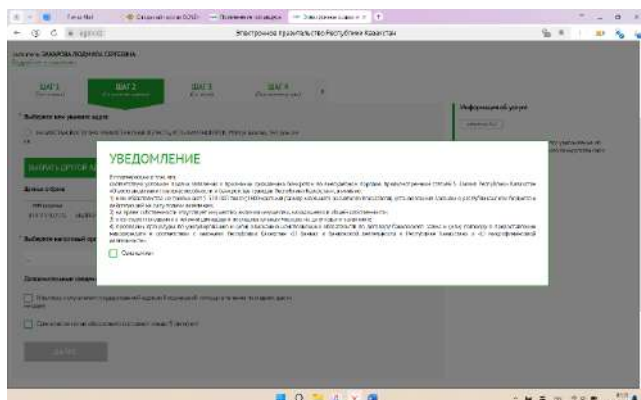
Электронное правительство Республики Казахстан

ШАГ 1
ШАГ 2
ШАГ 3
ШАГ 4

Выберите вид уведомления

ВЫБРАТЬ ШАГ

Данные о заявителе

Выберите налоговый орган

Дополнительные сведения

ДАЛЕЕ

Информация об услуге

УВЕДОМЛЕНИЕ

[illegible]

Ознакомлен